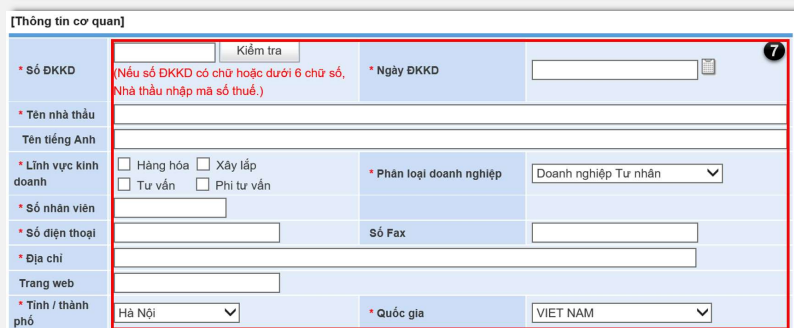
[Thông tin cơ quan]

7

* Số ĐKKD | Kiểm tra
(Nếu số ĐKKD có chữ hoặc dưới 6 chữ số, Nhà thầu nhập mã số thuế.)
* Ngày ĐKKD

* Tên nhà thầu

Tên tiếng Anh

* Lĩnh vực kinh doanh
Hàng hóa
Xây lắp
Tư vấn
Phi tư vấn

* Phân loại doanh nghiệp
Doanh nghiệp Tư nhân

* Số nhân viên

* Số điện thoại

Số Fax

* Địa chỉ

Trang web

* Tỉnh / thành phố
Hà Nội

* Quốc gia
VIET NAM